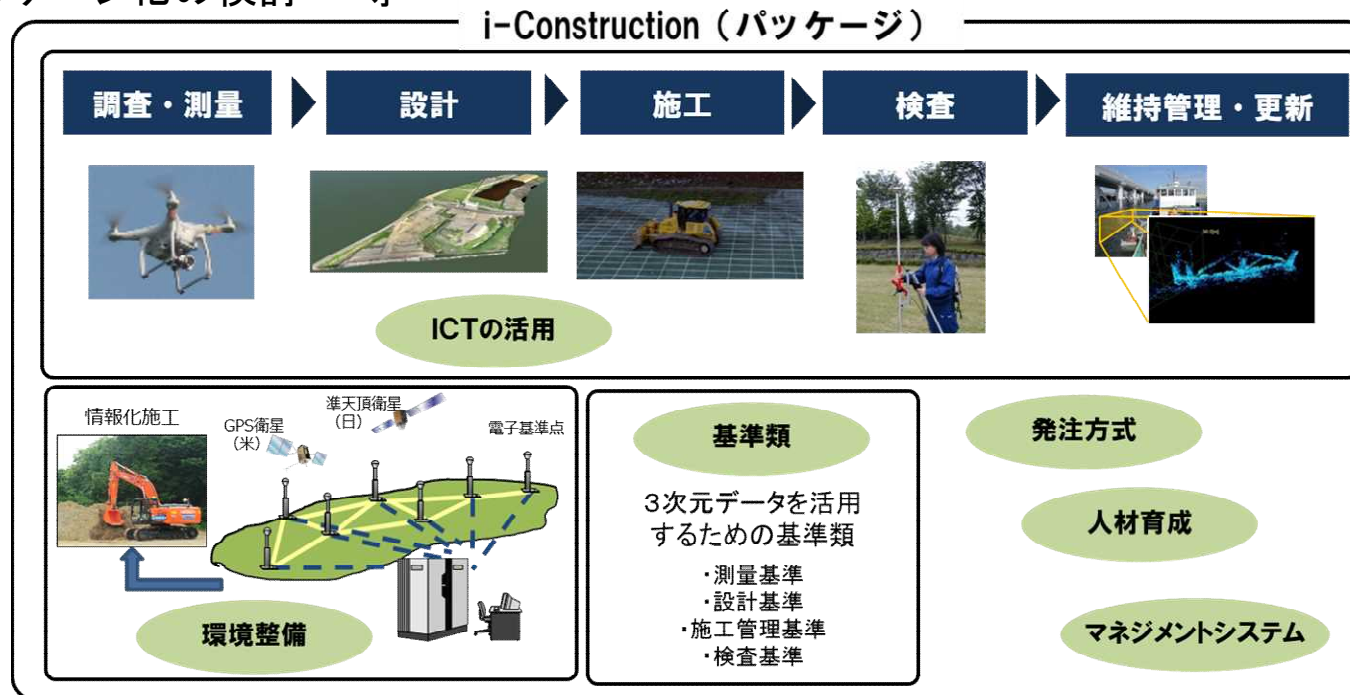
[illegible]ージ化の検討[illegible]

i-Construction（パッケージ）

調査・測量

設計

施工

検査

維持管理・更新

ICTの活用

情報化施工

GPS衛星（米）

準天頂衛星（日）

電子基準点

環境整備

基準類

3次元データを活用するための基準類

・測量基準
・設計基準
・施工管理基準
・検査基準

発注方式

人材育成

マネジメントシステム